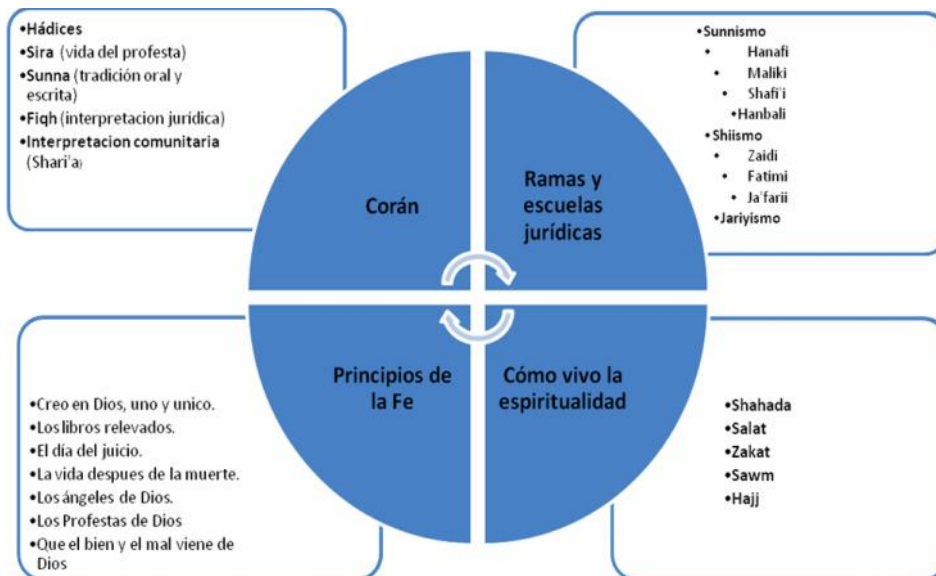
•Hádices
•Sira (vida del profesta)
•Sunna (tradición oral y escrita)
•Fiqh (interpretacion jurídica)
•Interpretacion comunitaria (Shari'a)

•Sunnismo
• Hanafi
• Maliki
• Shafi'i
•Hanbali
•Shiismo
• Zaidi
• Fatimi
• Ja'farii
•Jariyismo

Corán

Ramas y escuelas jurídicas

Principios de la Fe

Cómo vivo la espiritualidad

•Creo en Dios, uno y unico.
•Los libros relevados.
•El día del juicio.
•La vida despues de la muerte.
•Los ángeles de Dios.
•Los Profestas de Dios
•Que el bien y el mal viene de Dios

•Shahada
•Salat
•Zakat
•Sawm
•Hajj